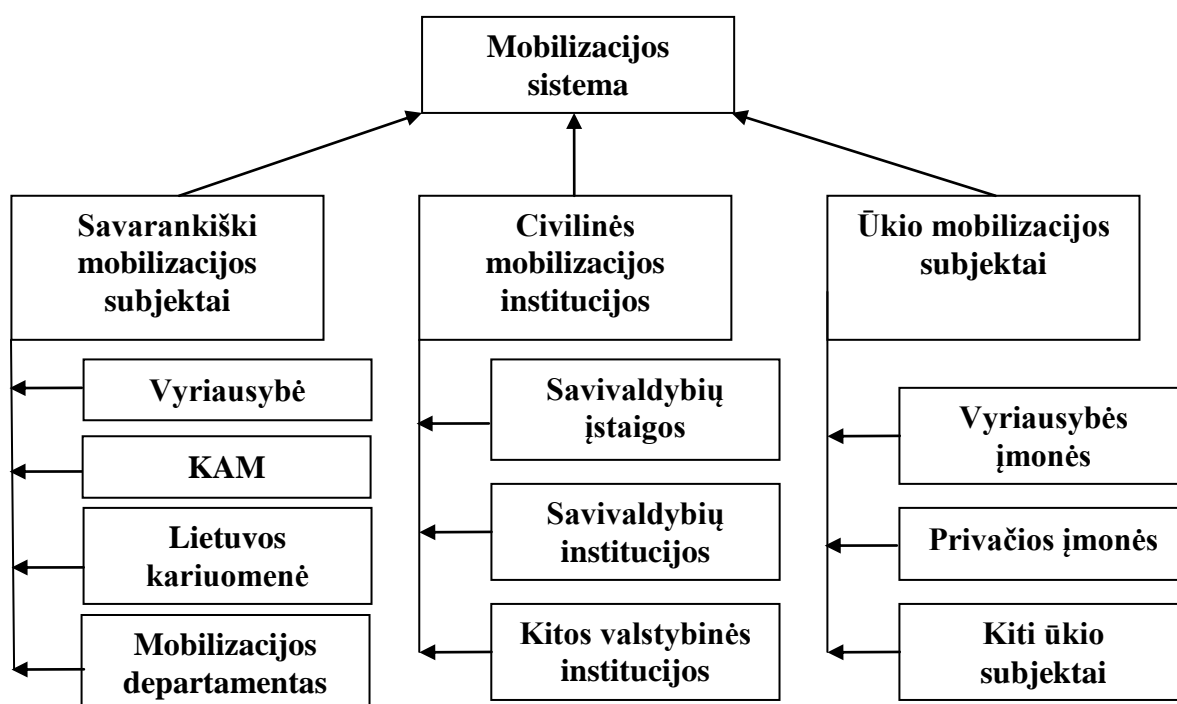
Mobilizacijos sistema

Savarankiški mobilizacijos subjektai

Vyriausybė

KAM

Lietuvos kariuomenė

Mobilizacijos departamentas

Civilinės mobilizacijos institucijos

Savivaldybių įstaigos

Savivaldybių institucijos

Kitos valstybinės institucijos

Ūkio mobilizacijos subjektai

Vyriausybės įmonės

Privačios įmonės

Kiti ūkio subjektai